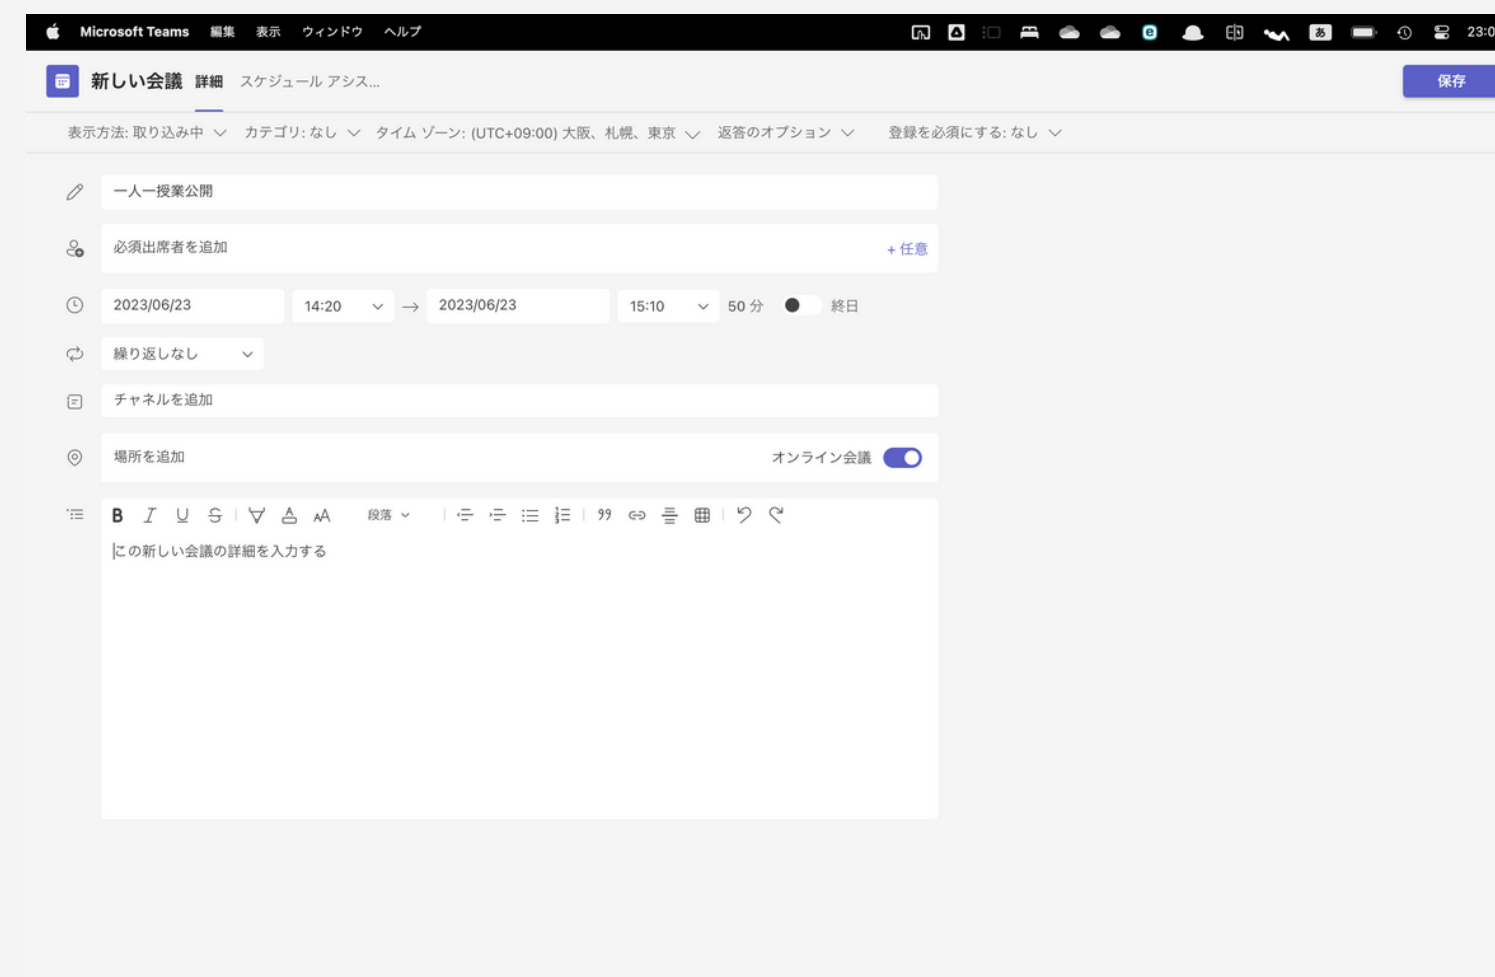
Microsoft Teams 編集 表示 ウィンドウ ヘルプ

あ 23:0

新しい会議 詳細 スケジュール アシス...

保存

表示方法: 取り込み中 カテゴリ: なし タイム ゾーン: (UTC+09:00) 大阪、札幌、東京 返答のオプション 登録を必須にする: なし

一人一授業公開

必須出席者を追加

+ 任意

2023/06/23 14:20 → 2023/06/23 15:10 50 分 終日

繰り返しなし

チャネルを追加

場所を追加

オンライン会議

B I U S AA 段落

この新しい会議の詳細を入力する